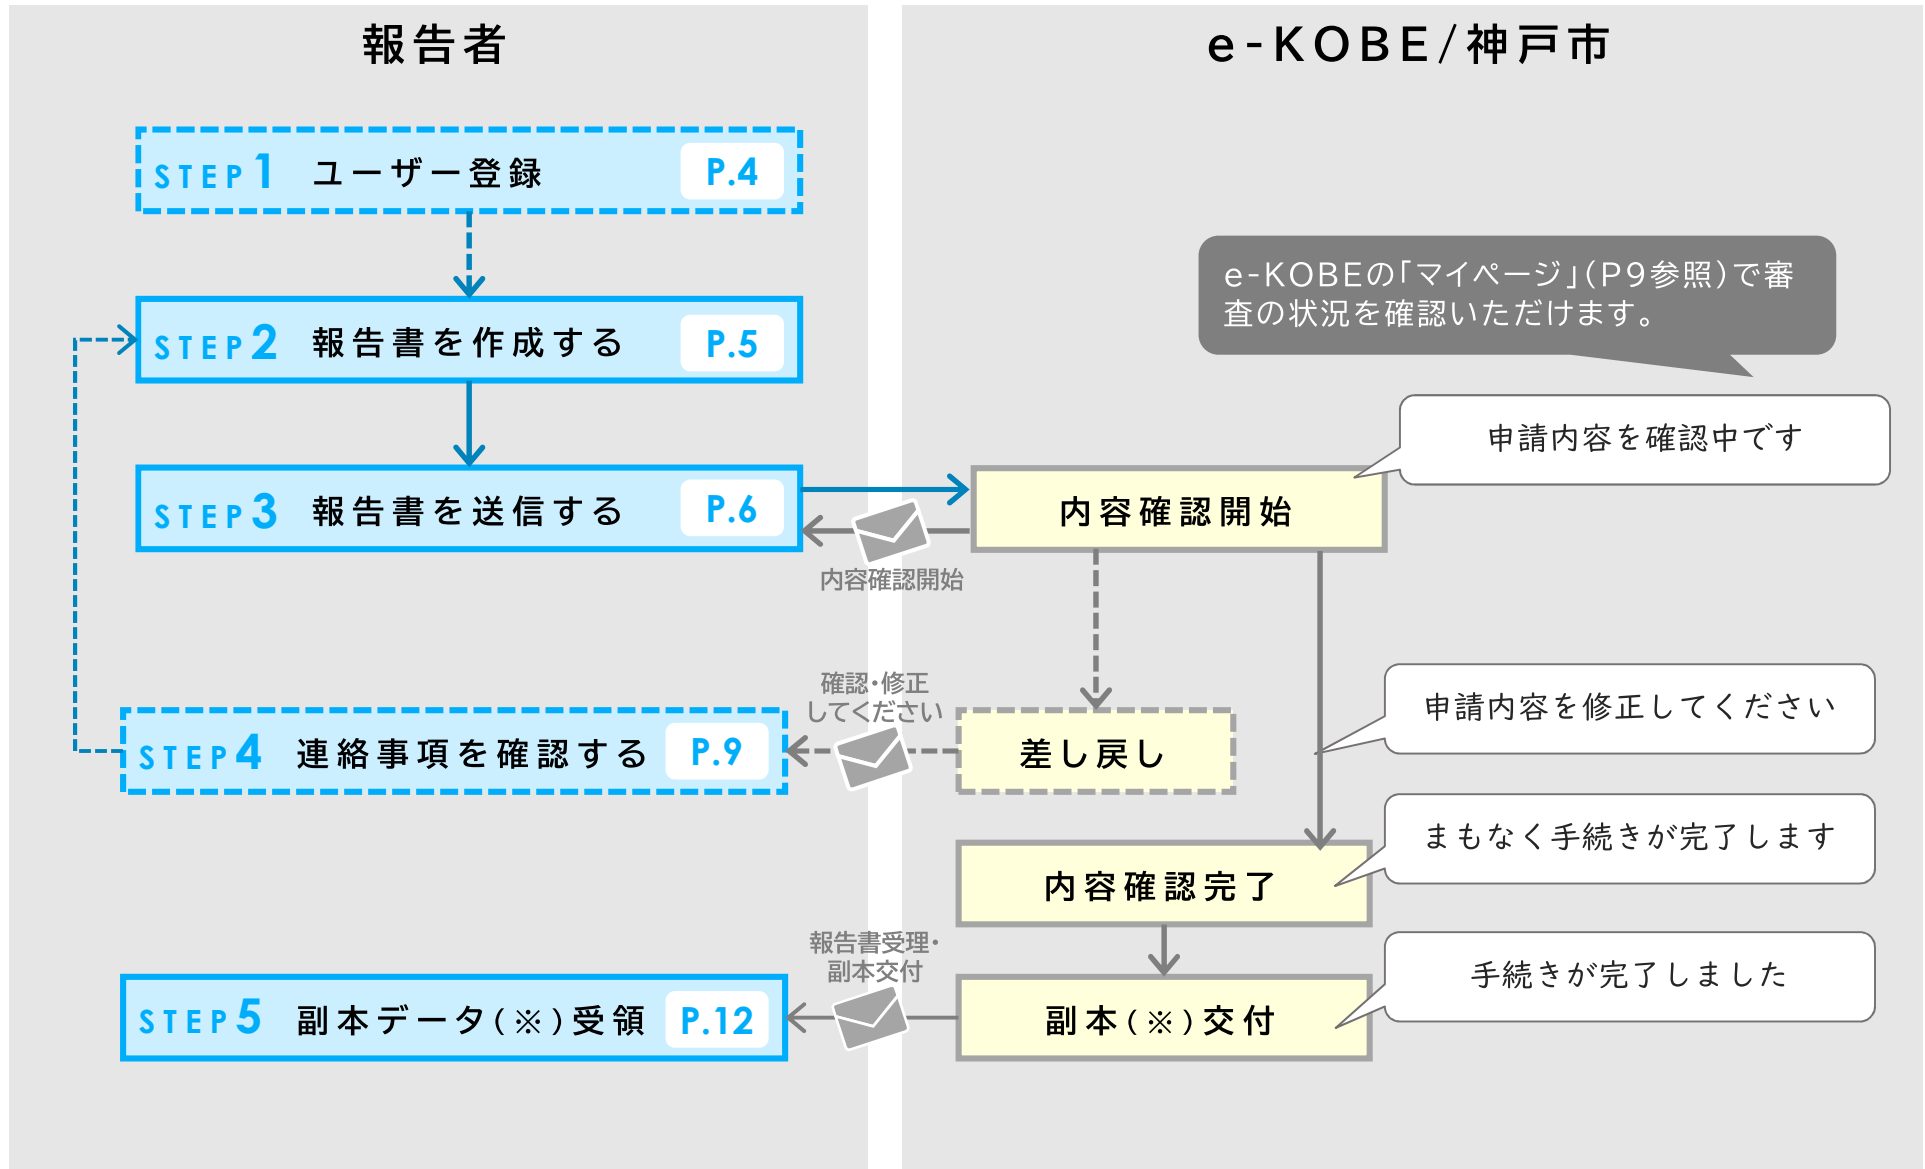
報告者

e-KOBE/神戸市

STEP 1 ユーザー登録 P.4

STEP 2 報告書を作成する P.5

STEP 3 報告書を送信する P.6

e-KOBEの「マイページ」(P9参照)で審査の状況を確認いただけます。

申請内容を確認中です

内容確認開始

内容確認開始

確認・修正してください

STEP 4 連絡事項を確認する P.9

差し戻し

申請内容を修正してください

まもなく手続きが完了します

内容確認完了

報告書受理・副本交付

STEP 5 副本データ(※)受領 P.12

副本(※)交付

手続きが完了しました